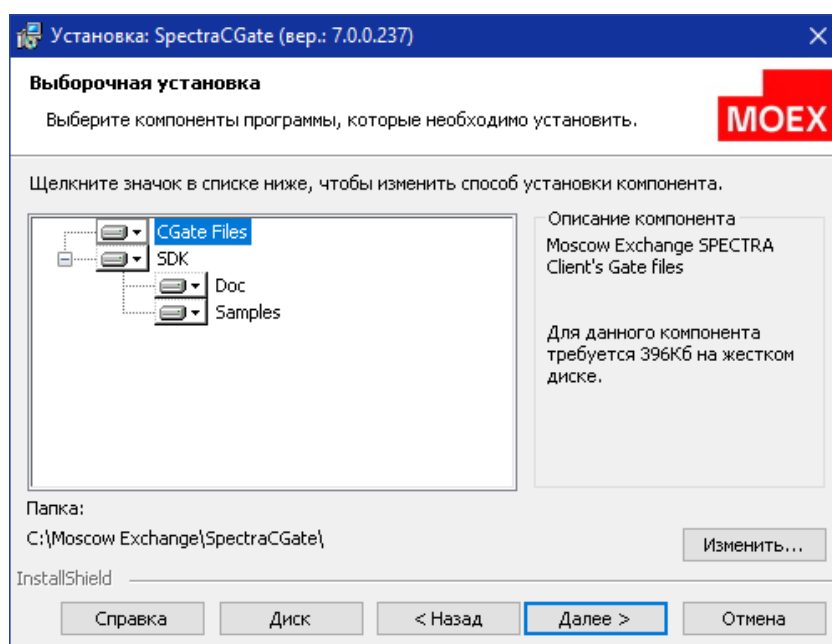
Установка: SpectraCGate (вер.: 7.0.0.237)

Выборочная установка

Выберите компоненты программы, которые необходимо установить.

MOEX

Щелкните значок в списке ниже, чтобы изменить способ установки компонента.

CGate Files
SDK
Doc
Samples

Описание компонента

Moscow Exchange SPECTRA Client's Gate files

Для данного компонента требуется 396Кб на жестком диске.

Папка:
C:\Moscow Exchange\SpectraCGate\

Изменить...

InstallShield

Справка | Диск | < Назад | Далее > | Отмена